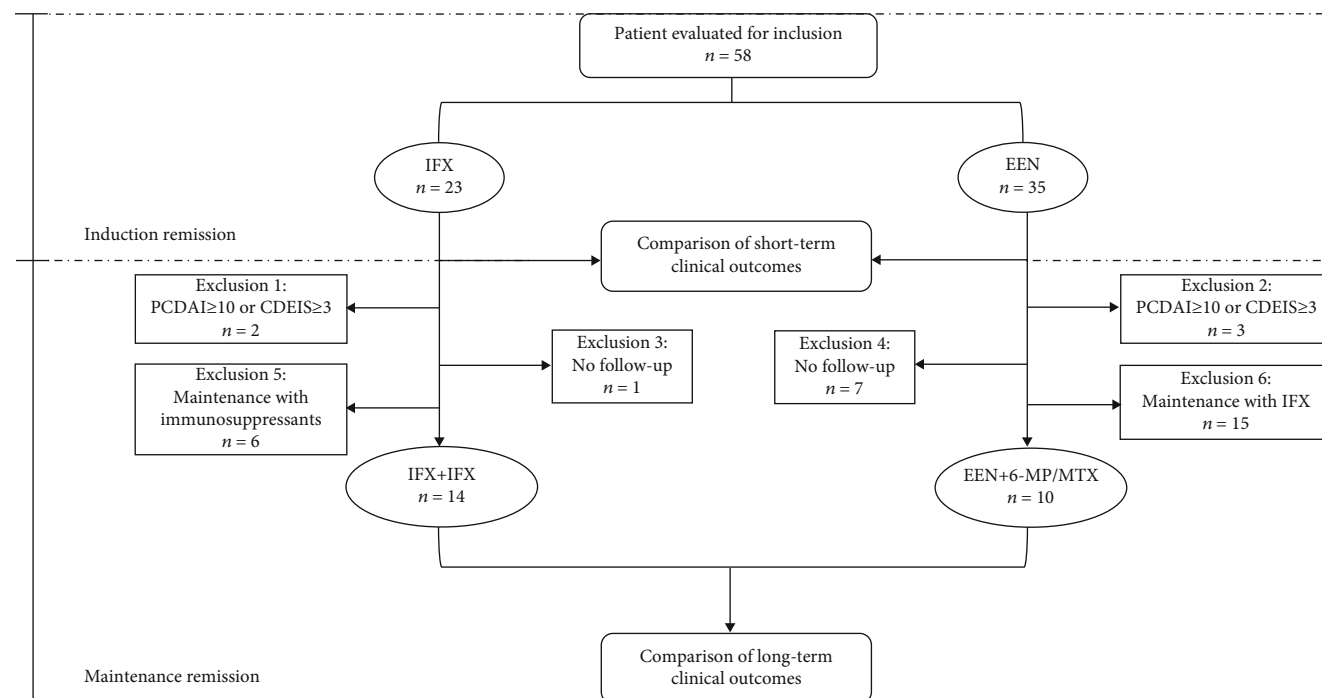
Patient evaluated for inclusion
$n = 58$

IFX
$n = 23$

EEN
$n = 35$

Induction remission

Comparison of short-term clinical outcomes

Exclusion 1:
PCDAI≥10 or CDEIS≥3
$n = 2$

Exclusion 2:
PCDAI≥10 or CDEIS≥3
$n = 3$

Exclusion 3:
No follow-up
$n = 1$

Exclusion 4:
No follow-up
$n = 7$

Exclusion 5:
Maintenance with immunosuppressants
$n = 6$

Exclusion 6:
Maintenance with IFX
$n = 15$

IFX+IFX
$n = 14$

EEN+6-MP/MTX
$n = 10$

Comparison of long-term clinical outcomes

Maintenance remission